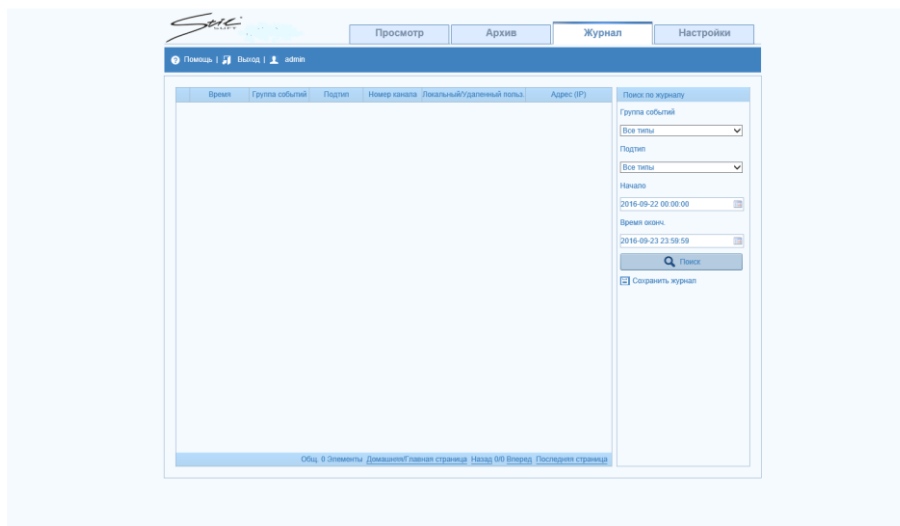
Просмотр | Архив | Журнал | Настройки

Помощь | Выход | admin

| Время | Группа событий | Подтип | Номер канала | Локальный/Удаленный польз. | Адрес (IP) |
|---|---|---|---|---|---|

Общ. 0 Элементы Домашняя/Главная страница Назад 0/0 Вперед Последняя страница

Поиск по журналу

Группа событий

Все типы

Подтип

Все типы

Начало

2016-09-22 00:00:00

Время оконч.

2016-09-23 23:59:59

Поиск

Сохранить журнал